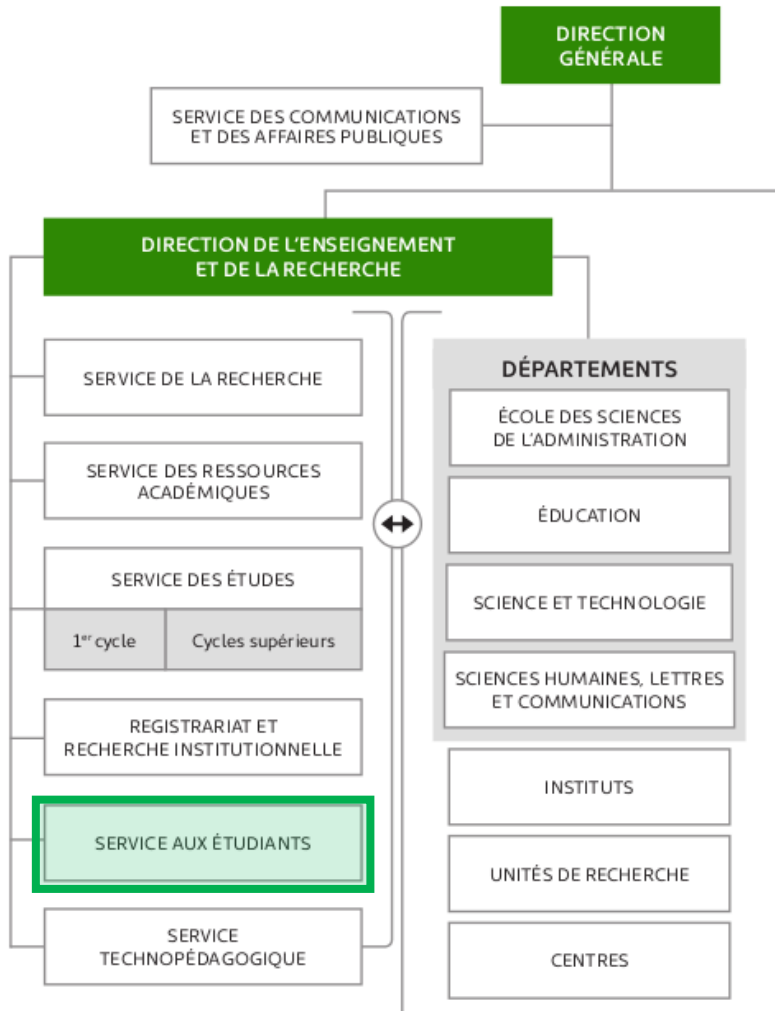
DIRECTION GÉNÉRALE

SERVICE DES COMMUNICATIONS ET DES AFFAIRES PUBLIQUES

DIRECTION DE L'ENSEIGNEMENT ET DE LA RECHERCHE

SERVICE DE LA RECHERCHE

SERVICE DES RESSOURCES ACADÉMIQUES

SERVICE DES ÉTUDES

1$^{er}$ cycle

Cycles supérieurs

REGISTRARIAT ET RECHERCHE INSTITUTIONNELLE

SERVICE AUX ÉTUDIANTS

SERVICE TECHNOPÉDAGOGIQUE

DÉPARTEMENTS

ÉCOLE DES SCIENCES DE L'ADMINISTRATION

ÉDUCATION

SCIENCE ET TECHNOLOGIE

SCIENCES HUMAINES, LETTRES ET COMMUNICATIONS

INSTITUTS

UNITÉS DE RECHERCHE

CENTRES